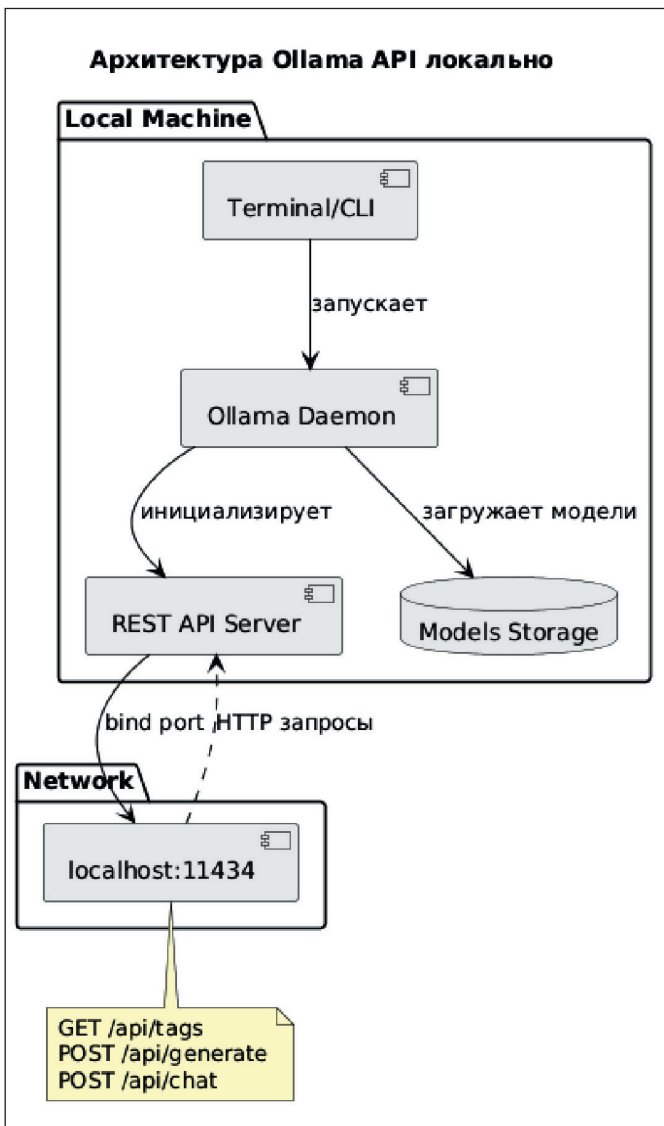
Архитектура Ollama API локально

Local Machine

Terminal/CLI

запускает

Ollama Daemon

инициализирует

загружает модели

REST API Server

Models Storage

bind port

HTTP запросы

Network

localhost:11434

GET /api/tags
POST /api/generate
POST /api/chat